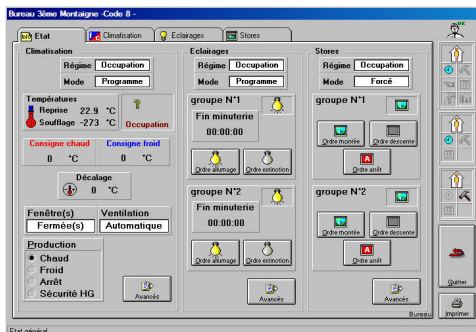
Bureau 3ème Montagne -Code 8 -

Etat | Climatisation | Eclairages | Stores

Climatisation
Régime | Occupation
Mode | Programme

Températures
Reprise 22.9 °C
Soufflage -273 °C

Occupation

Consigne chaud
0 °C
Consigne froid
0 °C

Décalage
0 °C

Fenêtre(s)
Fermée(s)
Ventilation
Automatique

Production
Chaud
Froid
Arrêt
Sécurité HG

Avancés

Eclairages
Régime | Occupation
Mode | Programme

groupe N°1
Fin minuterie
00:00:00
Ordre allumage | Ordre extinction

groupe N°2
Fin minuterie
00:00:00
Ordre allumage | Ordre extinction

Avancés

Stores
Régime | Occupation
Mode | Forcé

groupe N°1
Ordre montée | Ordre descente
Ordre arrêt

groupe N°2
Ordre montée | Ordre descente
Ordre arrêt

Avancés

Bureau

Quitter
Imprimer

Etat général